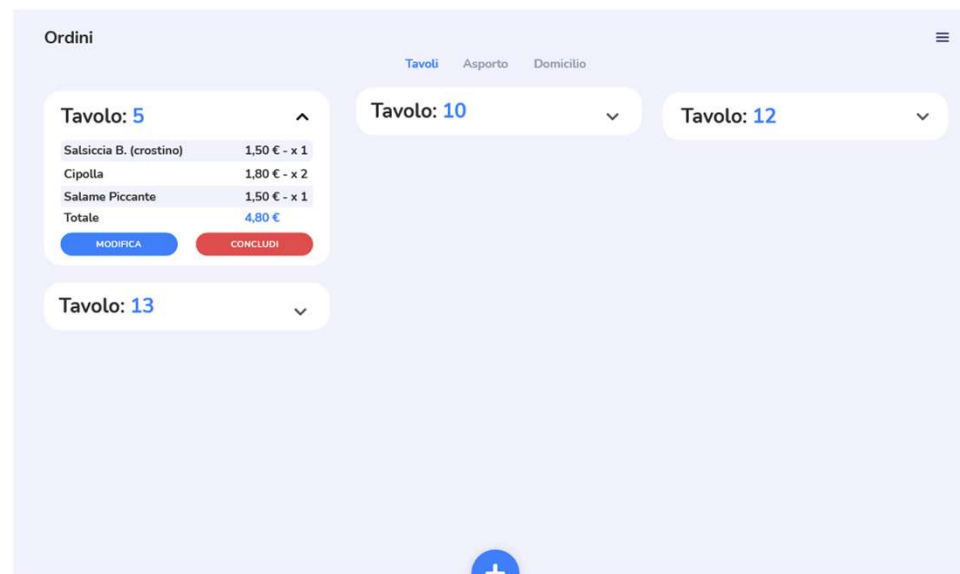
Ordini

Tavoli Asporto Domicilio

Tavolo: 5

| | |
|---|---|
| Salsiccia B. (crostino) | 1,50 € - x 1 |
| Cipolla | 1,80 € - x 2 |
| Salame Piccante | 1,50 € - x 1 |
| Totale | 4,80 € |

MODIFICA CONCLUDI

Tavolo: 10

Tavolo: 12

Tavolo: 13